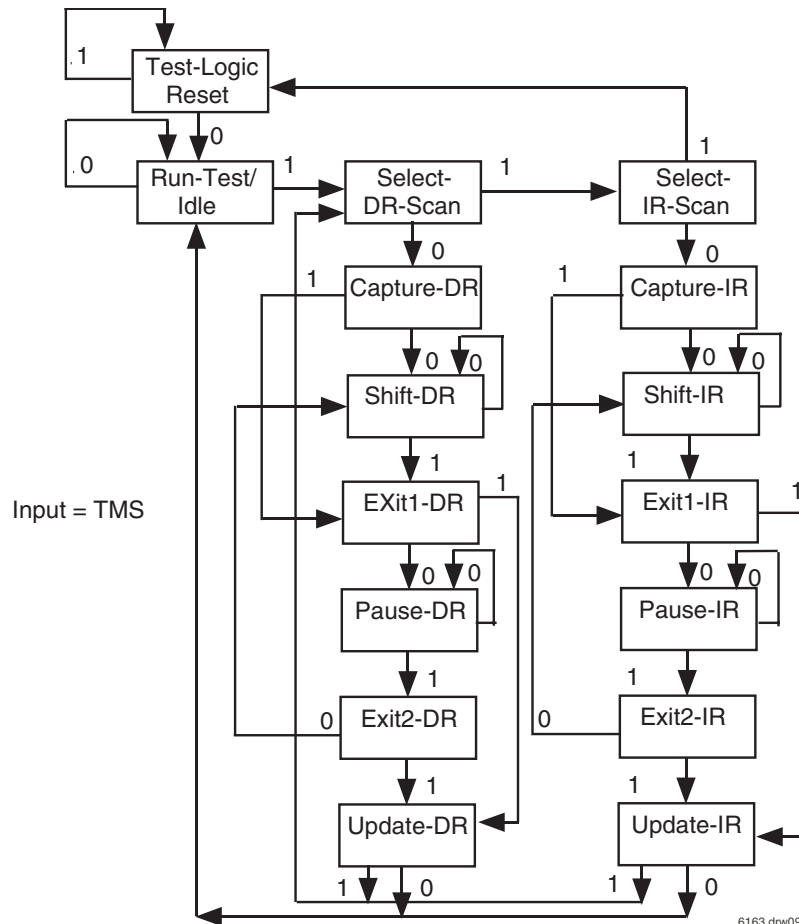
1
Test-Logic Reset
0
0
Run-Test/ Idle
1
Select- DR-Scan
1
1
Select- IR-Scan
0
0
1
Capture-DR
1
Capture-IR
0
0
0
0
Shift-DR
Shift-IR
1
1
Input = TMS
1
EXit1-DR
Exit1-IR
1
0
0
0
0
Pause-DR
Pause-IR
1
1
0
Exit2-DR
0
Exit2-IR
1
1
Update-DR
Update-IR
1
0
1
0
6163 drw09